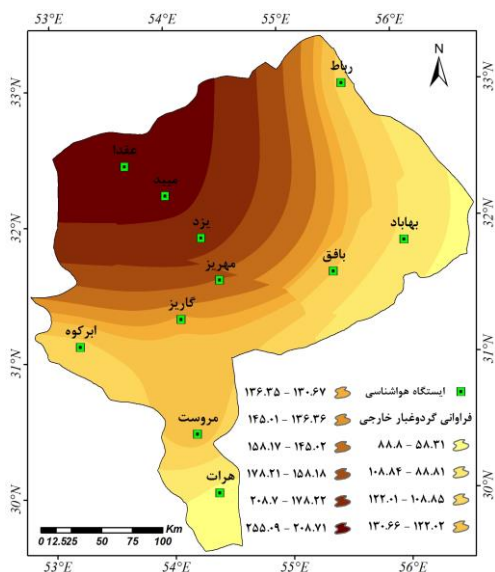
53°E
54°E
55°E
56°E
53°E
54°E
55°E
56°E
33°N
32°N
31°N
30°N
33°N
32°N
31°N
30°N
N
رباط
عقدا
میبد
یزد
بهاباد
بافق
مهریز
گاریز
ابرکوه
مروست
هرات
ایستگاه هواشناسی
فراوانی گردوغبار خارجی
۵۸.۳۱ - ۸۸.۸
۸۸.۸۱ - ۱۰۸.۸۴
۱۰۸.۸۵ - ۱۲۲.۰۱
۱۲۲.۰۲ - ۱۳۰.۶۶
۱۳۰.۶۷ - ۱۳۶.۳۵
۱۳۶.۳۶ - ۱۴۵.۰۱
۱۴۵.۰۲ - ۱۵۸.۱۷
۱۵۸.۱۸ - ۱۷۸.۲۱
۱۷۸.۲۲ - ۲۰۸.۷
۲۰۸.۷۱ - ۲۵۵.۰۹
0 12.525 50 75 100 Km